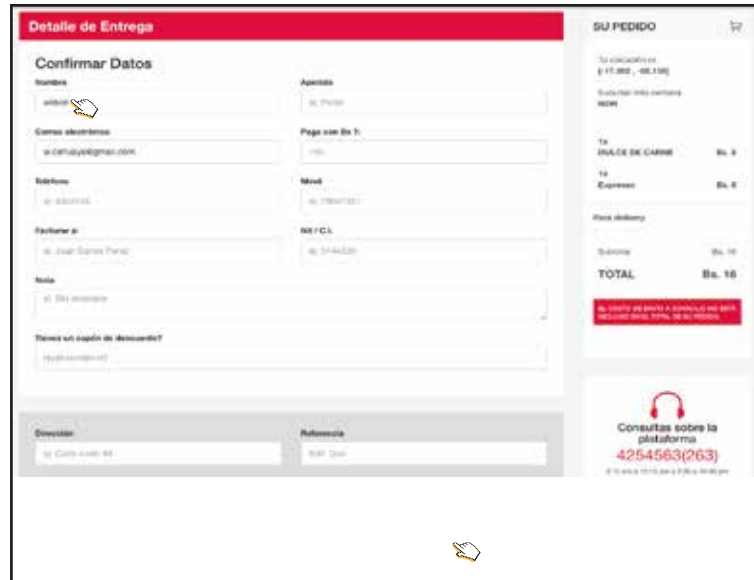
Detalle de Entrega

Confirmar Datos

Nombre
wilson

Apellido
ej. Perez

Correo electrónico
w.camayo@gmail.com

Pago con Bs ?:
100

Teléfono
ej. 4452145

Movil
ej. 78945123

Facturar a:
ej. Juan Carlos Perez

Nit / C.I.
ej. 5744526

Nota
ej. Sin ensalada

Tienes un cupón de descuento?
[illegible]

Dirección
ej. Calle León #4

Referencia
Edif. Sol

SU PEDIDO

Tu ubicación es:
[-17.382 , -66.158]

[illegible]
NOW

1x
DULCE DE CARNE Bs. 8

1x
Expresso Bs. 8

Para delivery

Subtotal Bs. 16

TOTAL Bs. 16

EL COSTO DE ENVÍO A DOMICILIO NO ESTÁ INCLUIDO EN EL TOTAL DE SU PEDIDO.

Consultas sobre la plataforma
4254563(263)
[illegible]